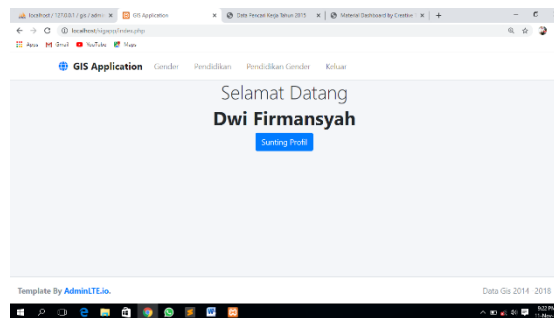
localhost / 127.0.0.1 / gis / admi | GIS Application | Data Pencari Kerja Tahun 2015 | Material Dashboard by Creative

localhost/sigapp/index.php

Apps Gmail YouTube Maps

GIS Application Gender Pendidikan Pendidikan Gender Keluar

Selamat Datang

Dwi Firmansyah

Sunting Profil

Template By AdminLTE.io.

Data Gis 2014 2018